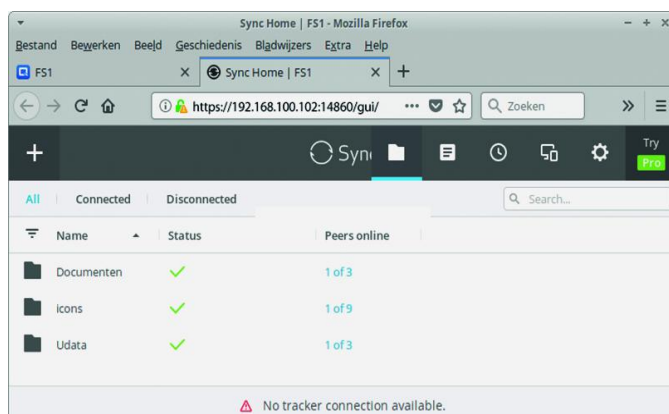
Sync Home | FS1 - Mozilla Firefox

Bestand Bewerken Beeld Geschiedenis Bladwijzers Extra Help

FS1

Sync Home | FS1

https://192.168.100.102:14860/gui/

Zoeken

Syn

Try Pro

All Connected Disconnected

Search...

| Name | Status | Peers online |
|---|---|---|
| Documenten | ✓ | 1 of 3 |
| icons | ✓ | 1 of 9 |
| Udata | ✓ | 1 of 3 |

No tracker connection available.